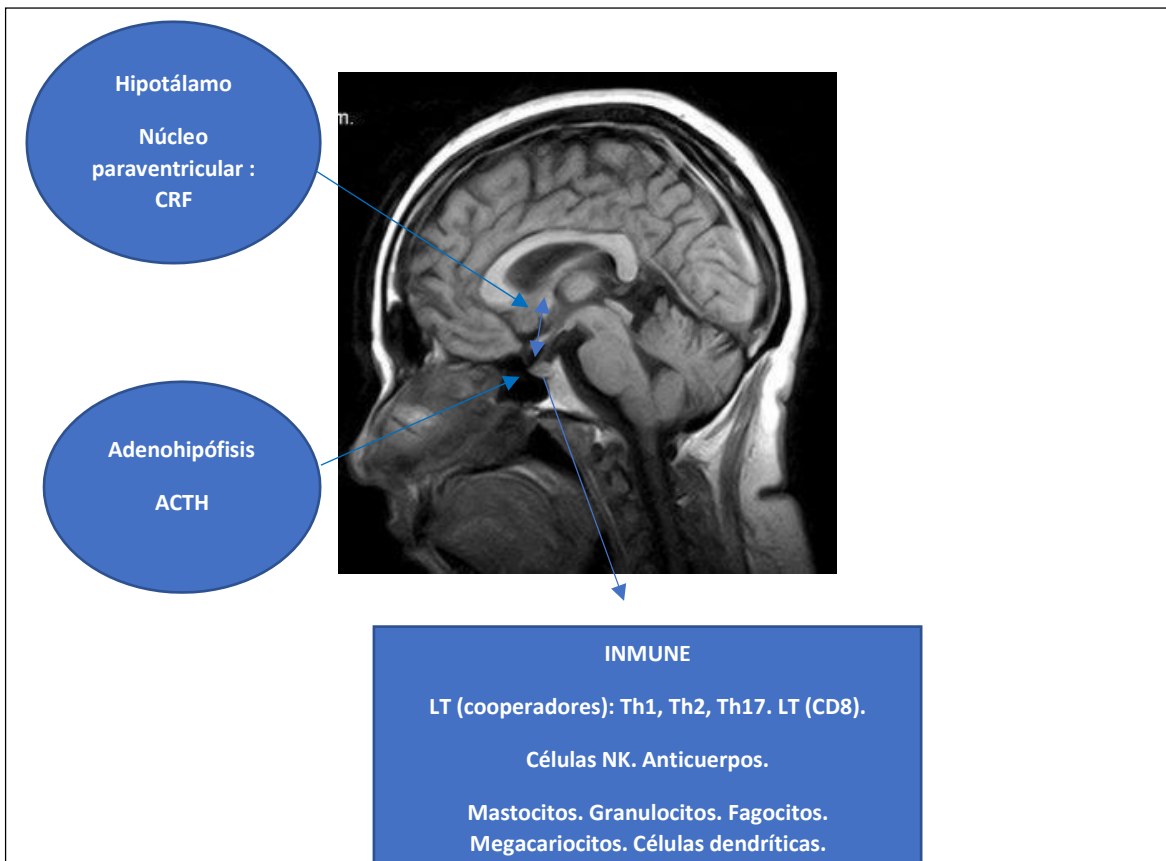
Hipotálamo

Núcleo paraventricular : CRF

m.

Adenohipófisis

ACTH

INMUNE

LT (cooperadores): Th1, Th2, Th17. LT (CD8).

Células NK. Anticuerpos.

Mastocitos. Granulocitos. Fagocitos. Megacariocitos. Células dendríticas.